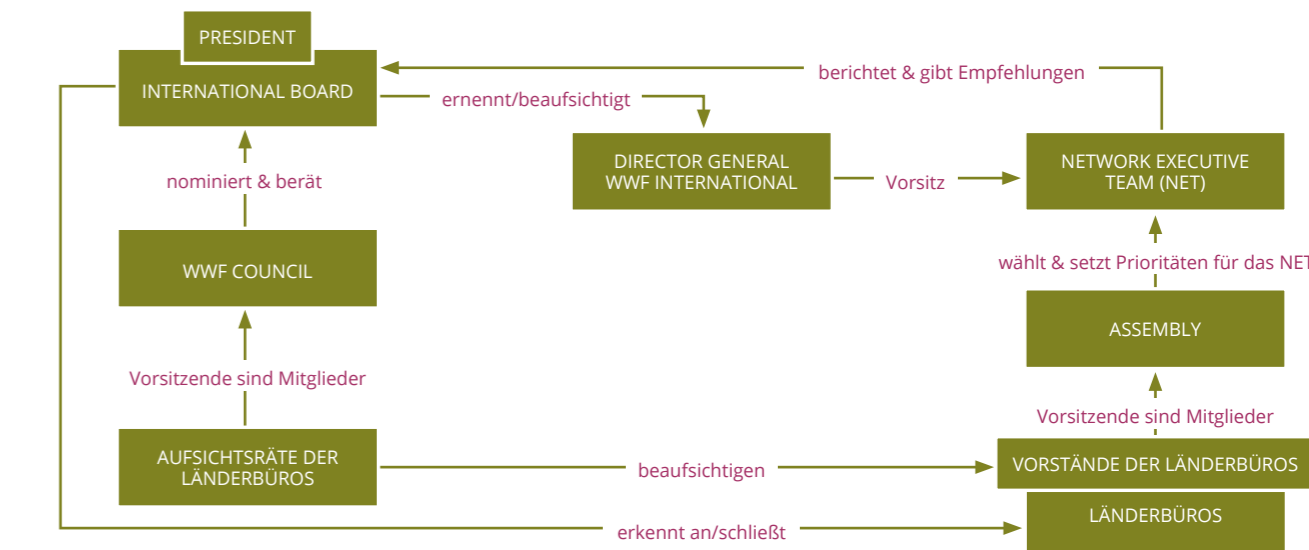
PRESIDENT
INTERNATIONAL BOARD

berichtet & gibt Empfehlungen

ernennt/beaufsichtigt

nominiert & berät

DIRECTOR GENERAL WWF INTERNATIONAL

Vorsitz

NETWORK EXECUTIVE TEAM (NET)

WWF COUNCIL

wählt & setzt Prioritäten für das NET

ASSEMBLY

Vorsitzende sind Mitglieder

Vorsitzende sind Mitglieder

AUFSICHTSRÄTE DER LÄNDERBÜROS

beaufsichtigen

VORSTÄNDE DER LÄNDERBÜROS

LÄNDERBÜROS

erkennt an/schließt